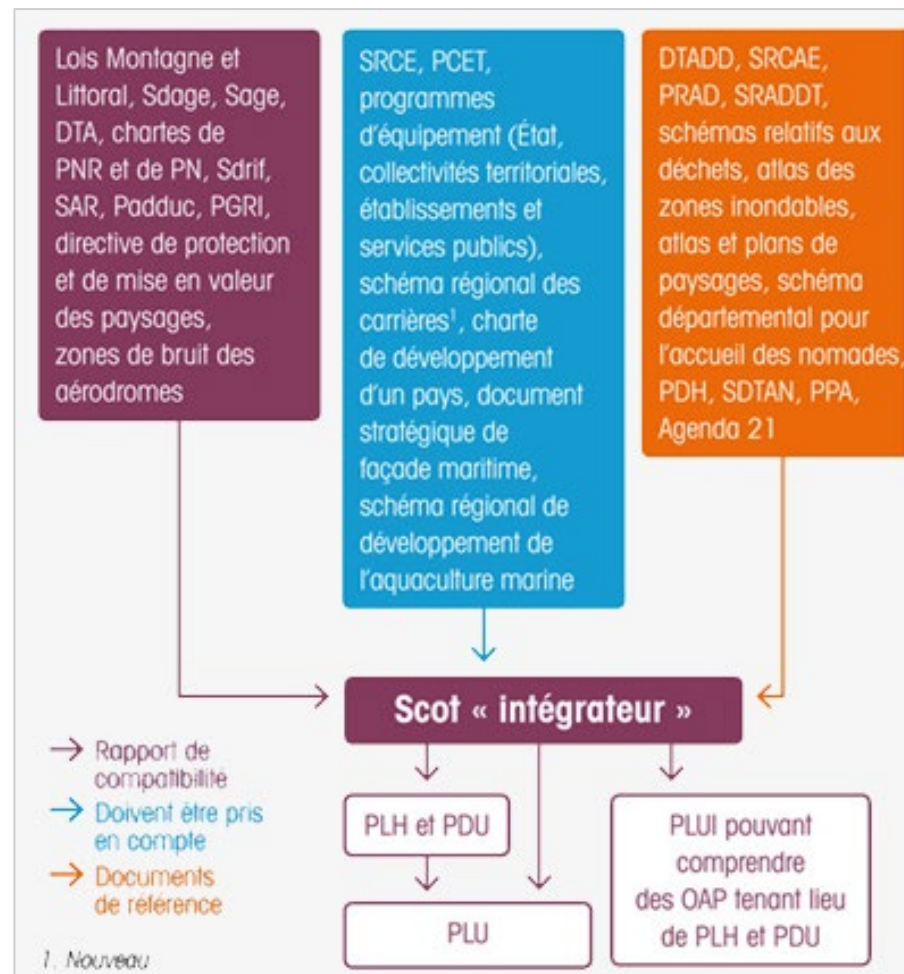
Lois Montagne et Littoral, Sdage, Sage, DTA, chartes de PNR et de PN, Sdrif, SAR, Padduc, PGRI, directive de protection et de mise en valeur des paysages, zones de bruit des aérodromes

SRCE, PCET, programmes d'équipement (État, collectivités territoriales, établissements et services publics), schéma régional des carrières$^1$, charte de développement d'un pays, document stratégique de façade maritime, schéma régional de développement de l'aquaculture marine

DTADD, SRCAE, PRAD, SRADDT, schémas relatifs aux déchets, atlas des zones inondables, atlas et plans de paysages, schéma départemental pour l'accueil des nomades, PDH, SDTAN, PPA, Agenda 21

Scot « intégrateur »

→ Rapport de compatibilité
→ Doivent être pris en compte
→ Documents de référence

PLH et PDU

PLU

PLUI pouvant comprendre des OAP tenant lieu de PLH et PDU

1. Nouveau